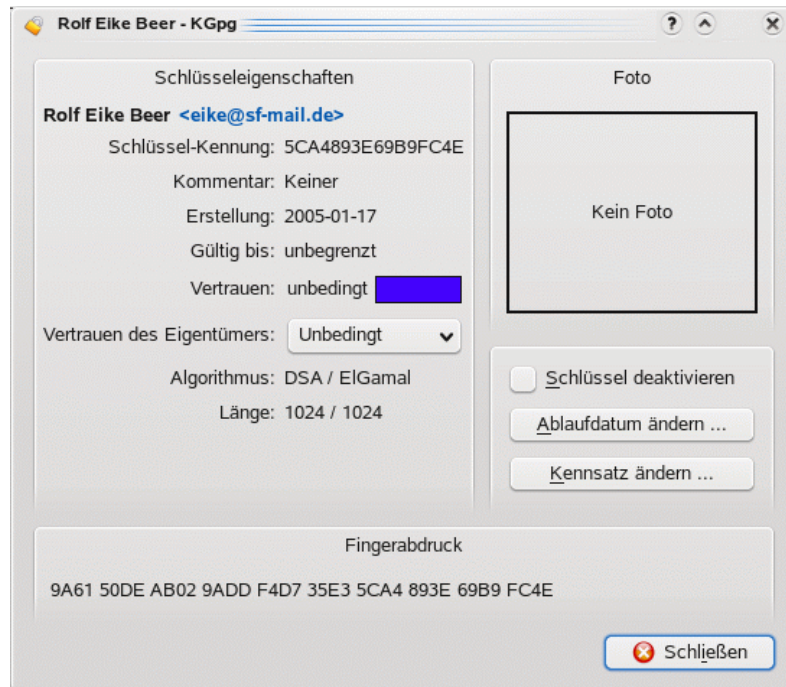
Rolf Eike Beer - KGpg

Schlüsseleigenschaften

Rolf Eike Beer <eike@sf-mail.de>

Schlüssel-Kennung: 5CA4893E69B9FC4E

Kommentar: Keiner

Erstellung: 2005-01-17

Gültig bis: unbegrenzt

Vertrauen: unbedingt

Vertrauen des Eigentümers: Unbedingt

Algorithmus: DSA / ElGamal

Länge: 1024 / 1024

Foto

Kein Foto

Schlüssel deaktivieren

Ablaufdatum ändern ...

Kennsatz ändern ...

Fingerabdruck

9A61 50DE AB02 9ADD F4D7 35E3 5CA4 893E 69B9 FC4E

Schließen